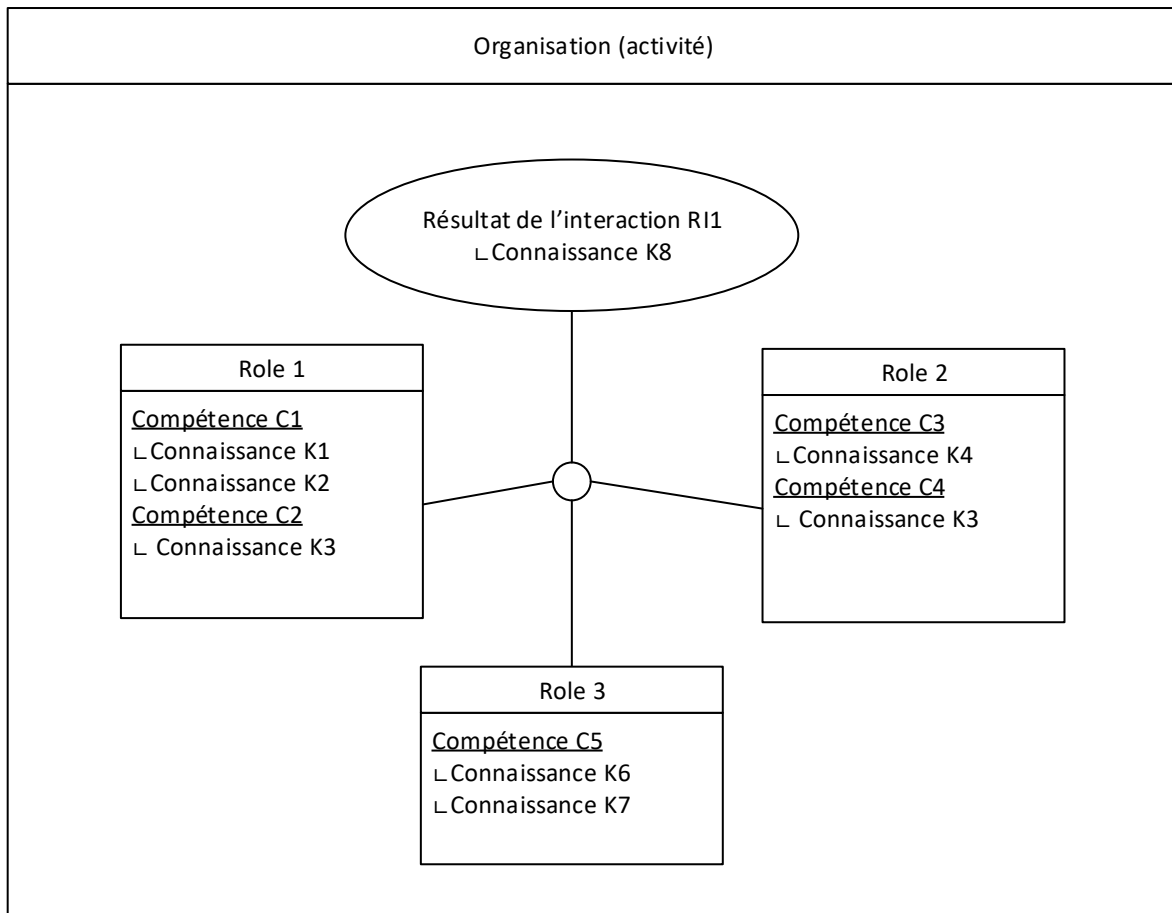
Organisation (activité)

Résultat de l’interaction RI1
∟Connaissance K8

Role 1

Compétence C1
∟Connaissance K1
∟Connaissance K2
Compétence C2
∟ Connaissance K3

Role 2

Compétence C3
∟Connaissance K4
Compétence C4
∟ Connaissance K3

Role 3

Compétence C5
∟Connaissance K6
∟Connaissance K7